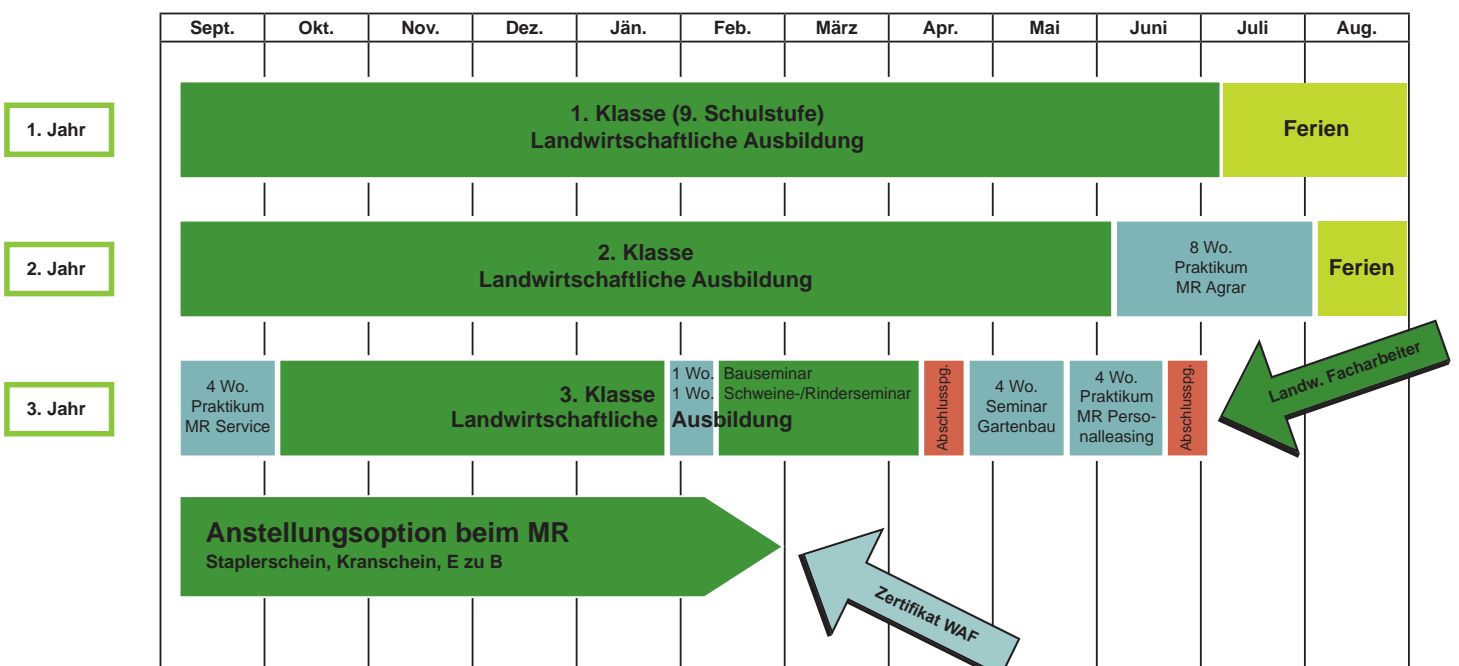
| Sept. | Okt. | Nov. | Dez. | Jän. | Feb. | März | Apr. | Mai | Juni | Juli | Aug. |
|---|---|---|---|---|---|---|---|---|---|---|---|

1. Jahr

1. Klasse (9. Schulstufe)
Landwirtschaftliche Ausbildung

Ferien

2. Jahr

2. Klasse
Landwirtschaftliche Ausbildung

8 Wo.
Praktikum
MR Agrar

Ferien

3. Jahr

4 Wo.
Praktikum
MR Service

3. Klasse
Landwirtschaftliche Ausbildung

1 Wo.
1 Wo.

Bauseminar
Schweine-/Rinderseminar

Abschlussp.

4 Wo.
Seminar
Gartenbau

4 Wo.
Praktikum
MR Personalleasing

Abschlussp.

Landw. Facharbeiter

Anstellungsoption beim MR
Staplerschein, Kranschein, E zu B

Zertifikat WAF